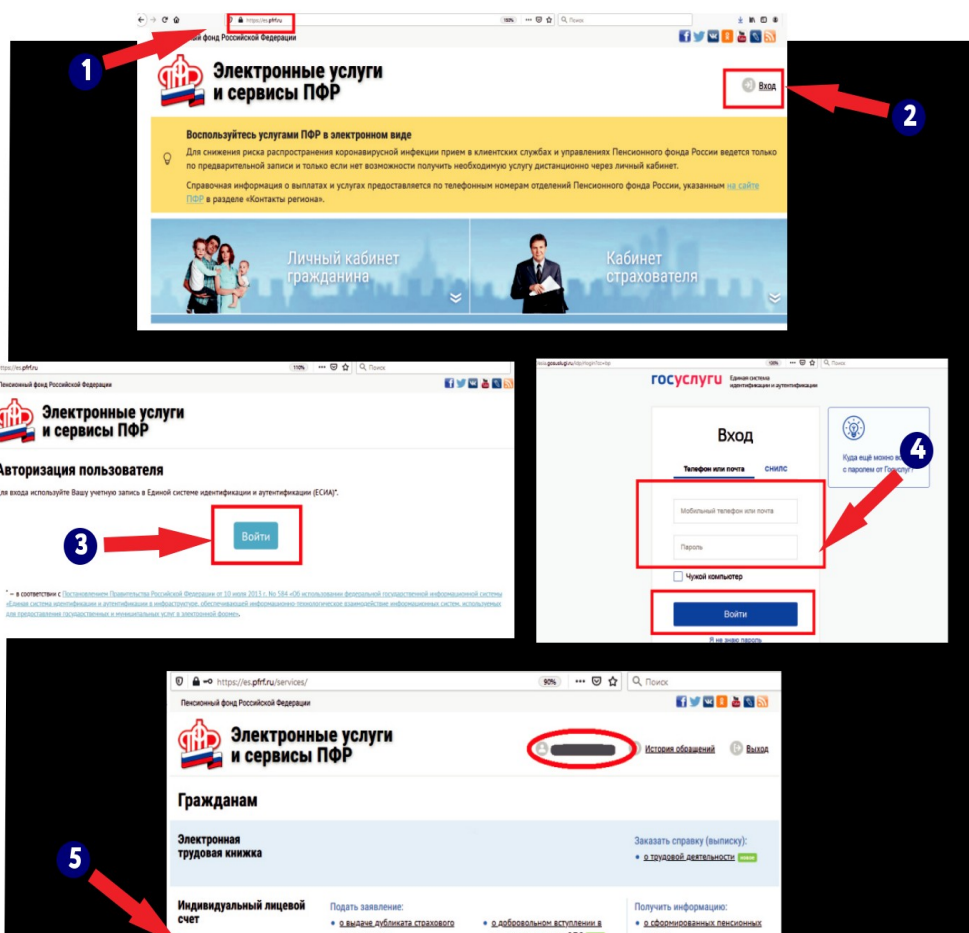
1

https://es.pfrf.ru

110%

Поиск

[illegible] фонд Российской Федерации

ПФР

Электронные услуги и сервисы ПФР

Вход

2

Воспользуйтесь услугами ПФР в электронном виде

Для снижения риска распространения коронавирусной инфекции прием в клиентских службах и управлениях Пенсионного фонда России ведется только по предварительной записи и только если нет возможности получить необходимую услугу дистанционно через личный кабинет.

Справочная информация о выплатах и услугах предоставляется по телефонным номерам отделений Пенсионного фонда России, указанным на сайте ПФР в разделе «Контакты региона».

Личный кабинет гражданина

Кабинет страхователя

https://es.pfrf.ru

110%

Поиск

Пенсионный фонд Российской Федерации

Электронные услуги и сервисы ПФР

Авторизация пользователя

Для входа используйте Вашу учетную запись в Единой системе идентификации и аутентификации (ЕСИА)*.

3

Войти

* — в соответствии с Постановлением Правительства Российской Федерации от 10 июля 2013 г. No 584 «Об использовании федеральной государственной информационной системы «Единая система идентификации и аутентификации в инфраструктуре, обеспечивающей информационно-технологическое взаимодействие информационных систем, используемых для предоставления государственных и муниципальных услуг в электронной форме».

www.gosuslugi.ru/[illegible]

госуслуги Единая система идентификации и аутентификации

Вход

Телефон или почта СНИЛС

Мобильный телефон или почта

Пароль

Чужой компьютер

Войти

Я не знаю пароль

Куда ещё можно во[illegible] с паролем от Госуслуг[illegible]

4

https://es.pfrf.ru/services/

90%

Поиск

Пенсионный фонд Российской Федерации

Электронные услуги и сервисы ПФР

История обращений

Выход

Гражданам

Электронная трудовая книжка

Заказать справку (выписку):

о трудовой деятельности

5

Индивидуальный лицевой счет

Подать заявление:

о выдаче дубликата страхового

о добровольном вступлении в

Получить информацию:

о сформированных пенсионных